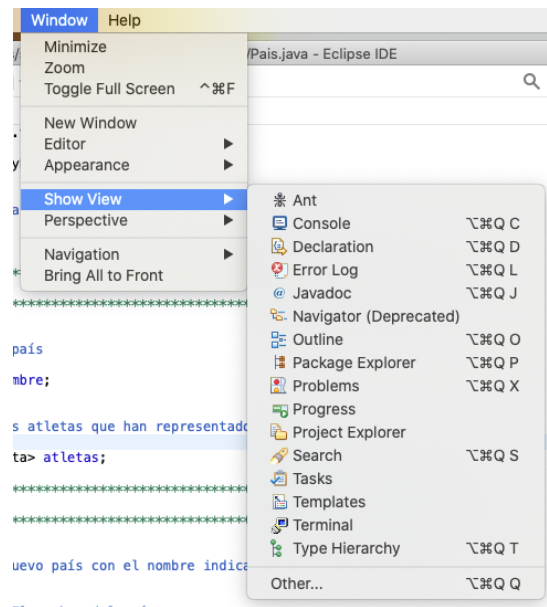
Window Help

/Pais.java - Eclipse IDE

Minimize
Zoom
Toggle Full Screen ^⌘F

New Window
Editor
Appearance

Show View
Perspective

Navigation
Bring All to Front

Ant
Console ⌥⌘Q C
Declaration ⌥⌘Q D
Error Log ⌥⌘Q L
Javadoc ⌥⌘Q J
Navigator (Deprecated)
Outline ⌥⌘Q O
Package Explorer ⌥⌘Q P
Problems ⌥⌘Q X
Progress
Project Explorer
Search ⌥⌘Q S
Tasks
Templates
Terminal
Type Hierarchy ⌥⌘Q T

Other... ⌥⌘Q Q

país
mbre;
s atletas que han representad
ta> atletas;
uevo país con el nombre indica